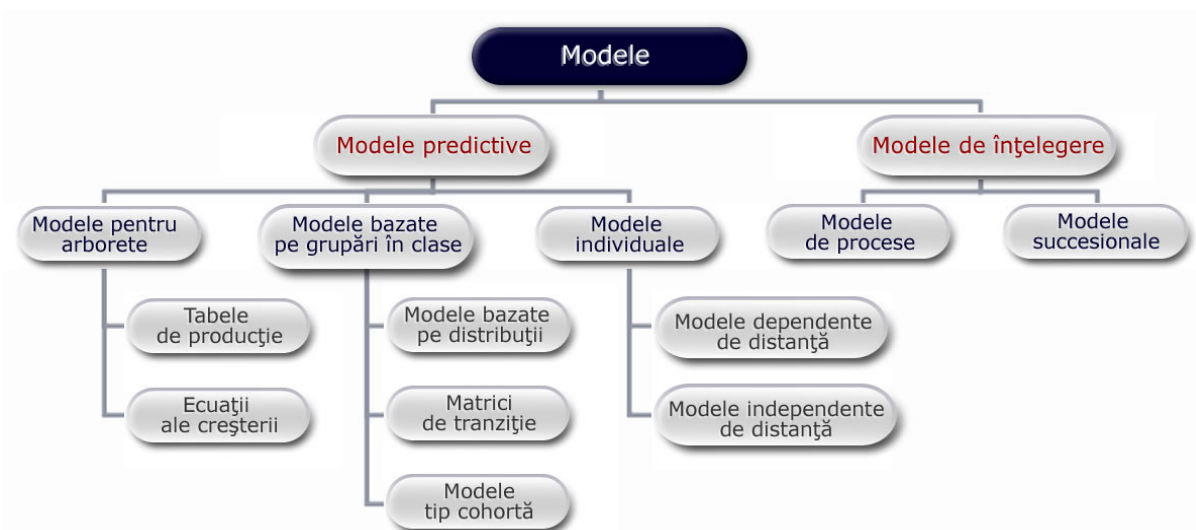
Modele

Modele predictive

Modele de înţelegere

Modele pentru arborete

Modele bazate pe grupări în clase

Modele individuale

Modele de procese

Modele succesionale

Tabele de producţie

Ecuaţii ale creşterii

Modele bazate pe distribuţii

Matrici de tranziţie

Modele tip cohortă

Modele dependente de distanţă

Modele independente de distanţă